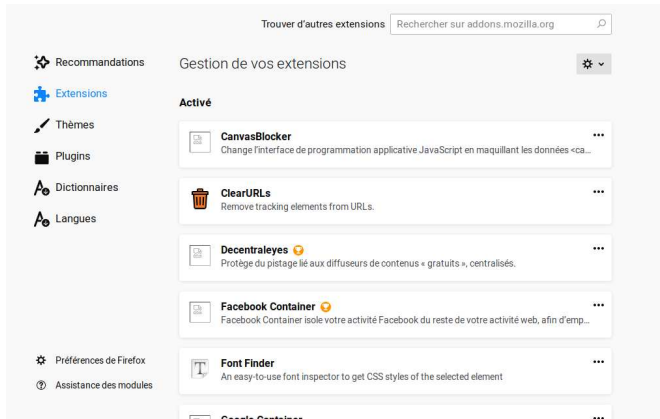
Trouver d'autres extensions Rechercher sur addons.mozilla.org

Recommandations
Extensions
Thèmes
Plugins
Dictionnaires
Langues

Gestion de vos extensions

Activé

CanvasBlocker
Change l'interface de programmation applicative JavaScript en maquillant les données <ca...

ClearURLs
Remove tracking elements from URLs.

Decentraleyes
Protège du pistage lié aux diffuseurs de contenus « gratuits », centralisés.

Facebook Container
Facebook Container isole votre activité Facebook du reste de votre activité web, afin d'emp...

Font Finder
An easy-to-use font inspector to get CSS styles of the selected element

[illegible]

Préférences de Firefox
Assistance des modules